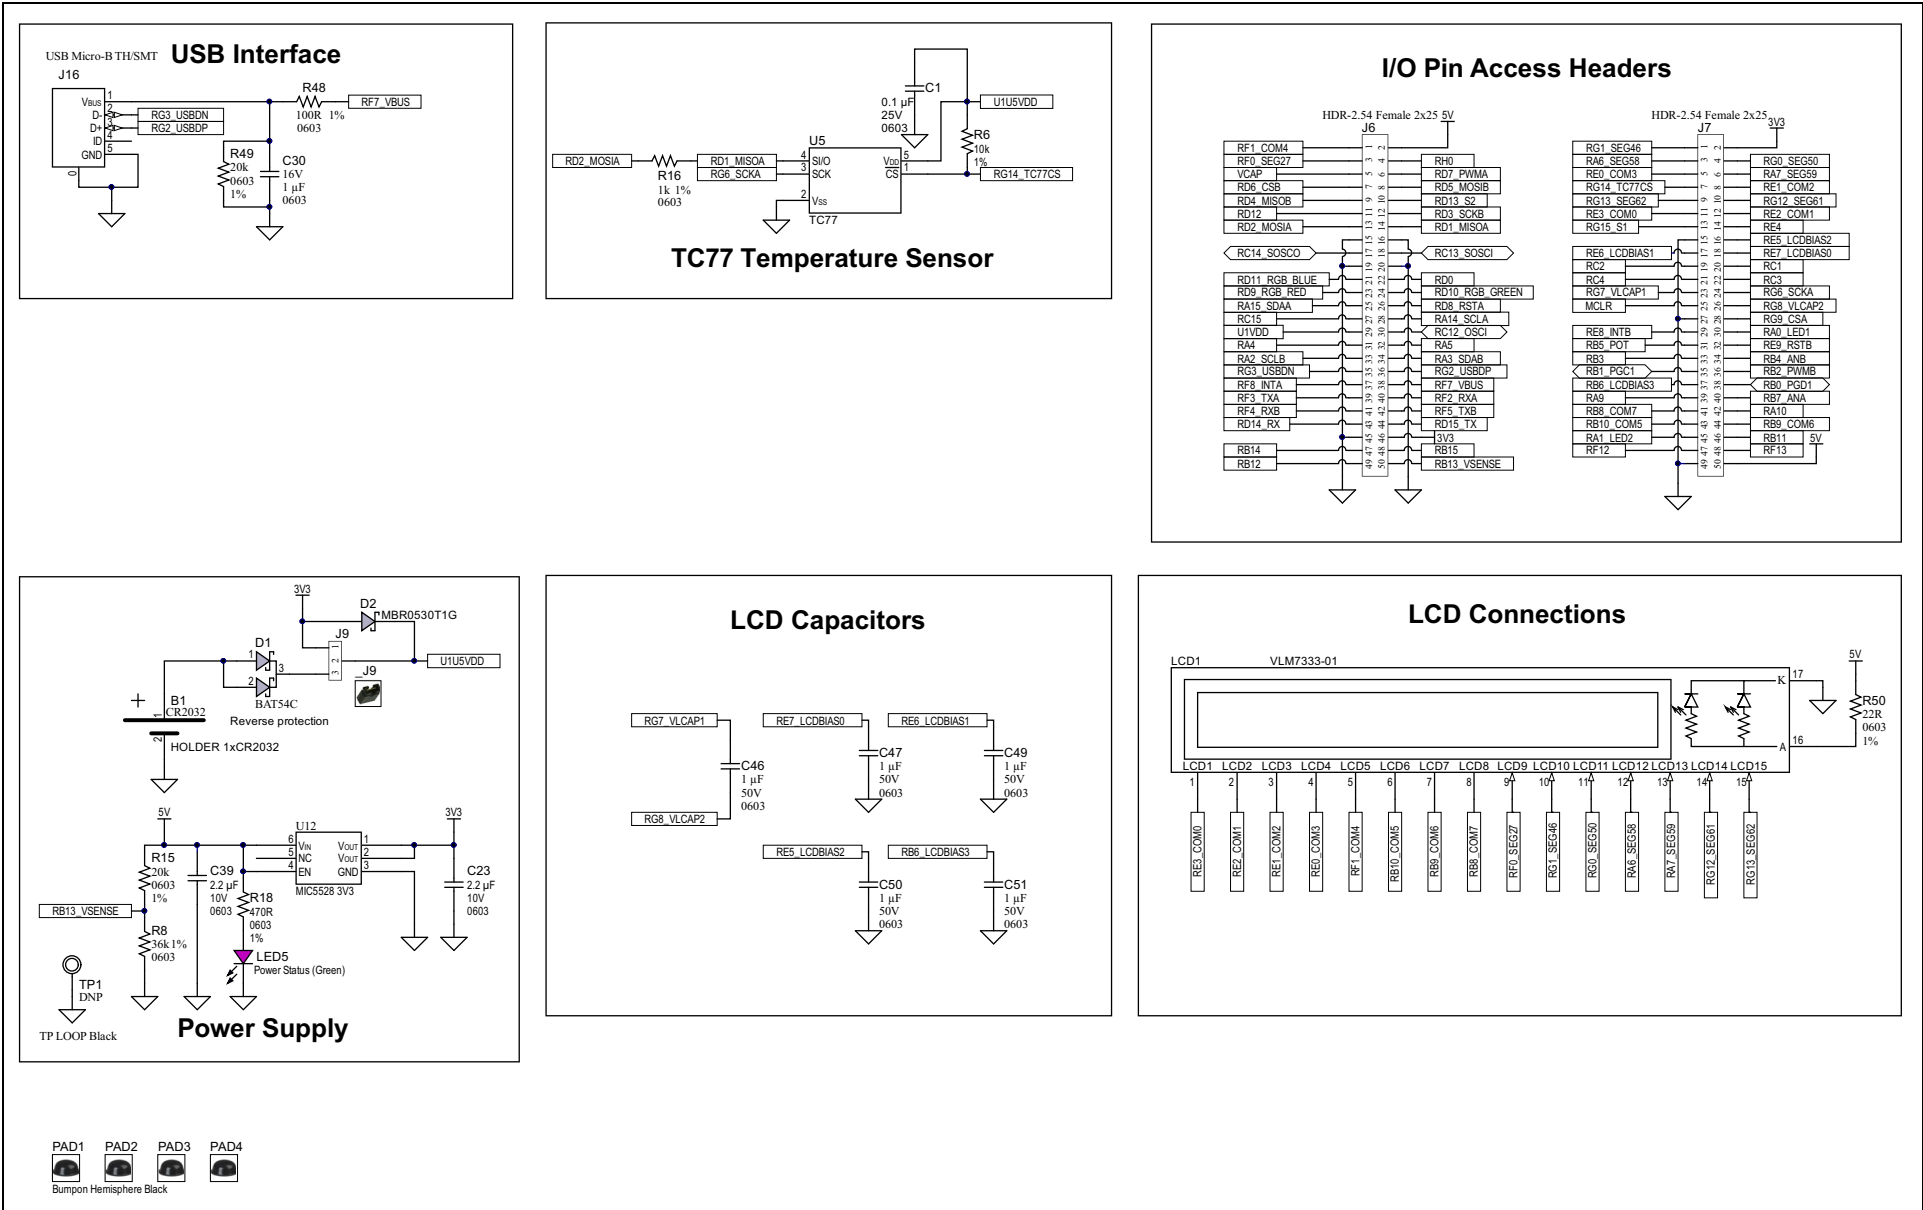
USB Micro-B TH/SMT USB Interface
J16
VBUS 1
D- 2
D+ 3
ID 4
GND 5
0
RG3_USBDN
RG2_USBDP
R48
100R 1%
0603
RF7_VBUS
R49
20k
0603
1%
C30
16V
1 µF
0603

C1
0.1 µF
25V
0603
U1U5VDD
R6
10k
1%
U5
RD2_MOSIA
R16
1k 1%
0603
RD1_MISOA 4 SI/O
RG6_SCKA 3 SCK
2 VSS
VDD 5
CS 1
RG14_TC77CS
TC77
TC77 Temperature Sensor

I/O Pin Access Headers
HDR-2.54 Female 2x25 5V
J6
RF1_COM4
RF0_SEG27
VCAP
RD6_CSB
RD4_MISOB
RD12
RD2_MOSIA
RC14_SOSCO
RD11_RGB_BLUE
RD9_RGB_RED
RA15_SDAA
RC15
U1VDD
RA4
RA2_SCLB
RG3_USBDN
RF8_INTA
RF3_TXA
RF4_RXB
RD14_RX
RB14
RB12
RH0
RD7_PWMA
RD5_MOSIB
RD13_S2
RD3_SCKB
RD1_MISOA
RC13_SOSCI
RD0
RD10_RGB_GREEN
RD8_RSTA
RA14_SCLA
RC12_OSCI
RA5
RA3_SDAB
RG2_USBDP
RF7_VBUS
RF2_RXA
RF5_TXB
RD15_TX
3V3
RB15
RB13_VSENSE

HDR-2.54 Female 2x25 3V3
J7
RG1_SEG46
RA6_SEG58
RE0_COM3
RG14_TC77CS
RG13_SEG62
RE3_COM0
RG15_S1
RE6_LCDBIAS1
RC2
RC4
RG7_VLCAP1
MCLR
RE8_INTB
RB5_POT
RB3
RB1_PGC1
RB6_LCDBIAS3
RA9
RB8_COM7
RB10_COM5
RA1_LED2
RF12
RG0_SEG50
RA7_SEG59
RE1_COM2
RG12_SEG61
RE2_COM1
RE4
RE5_LCDBIAS2
RE7_LCDBIAS0
RC1
RC3
RG6_SCKA
RG8_VLCAP2
RG9_CSA
RA0_LED1
RE9_RSTB
RB4_ANB
RB2_PWMB
RB0_PGD1
RB7_ANA
RA10
RB9_COM6
RB11 5V
RF13

3V3
D2
MBR0530T1G
J9
D1
BAT54C
Reverse protection
U1U5VDD
_J9
B1
CR2032
HOLDER 1xCR2032
5V
R15
20k
0603
1%
RB13_VSENSE
R8
36k 1%
0603
C39
2.2 µF
10V
0603
R18
470R
0603
1%
LED5
Power Status (Green)
U12
6 VIN
5 NC
4 EN
VOUT 1
VOUT 2
GND 3
MIC5528 3V3
3V3
C23
2.2 µF
10V
0603
TP1
DNP
TP LOOP Black
Power Supply

LCD Capacitors
RG7_VLCAP1
C46
1 µF
50V
0603
RG8_VLCAP2
RE7_LCDBIAS0
C47
1 µF
50V
0603
RE6_LCDBIAS1
C49
1 µF
50V
0603
RE5_LCDBIAS2
C50
1 µF
50V
0603
RB6_LCDBIAS3
C51
1 µF
50V
0603

LCD Connections
LCD1 VLM7333-01
K 17
A 16
5V
R50
22R
0603
1%
LCD1 LCD2 LCD3 LCD4 LCD5 LCD6 LCD7 LCD8 LCD9 LCD10 LCD11 LCD12 LCD13 LCD14 LCD15
1 2 3 4 5 6 7 8 9 10 11 12 13 14 15
RE3_COM0 RE2_COM1 RE1_COM2 RE0_COM3 RF1_COM4 RB10_COM5 RB9_COM6 RB8_COM7 RF0_SEG27 RG1_SEG46 RG0_SEG50 RA6_SEG58 RA7_SEG59 RG12_SEG61 RG13_SEG62

PAD1 PAD2 PAD3 PAD4
Bumpon Hemisphere Black